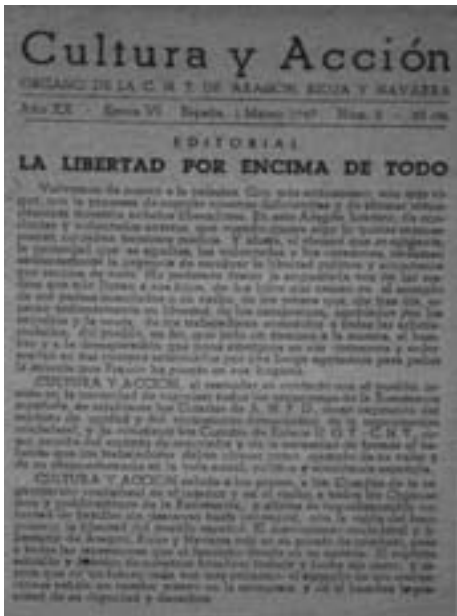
Cultura y Acción

ÓRGANO DE LA C. N. T. DE ARAGÓN, RIOJA Y NAVARRA

Año XX — Época VI — España, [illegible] — Núm. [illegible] — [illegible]

EDITORIAL

LA LIBERTAD POR ENCIMA DE TODO

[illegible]

CULTURA Y ACCIÓN, al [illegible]

CULTURA Y ACCIÓN saluda a los presos, a los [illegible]